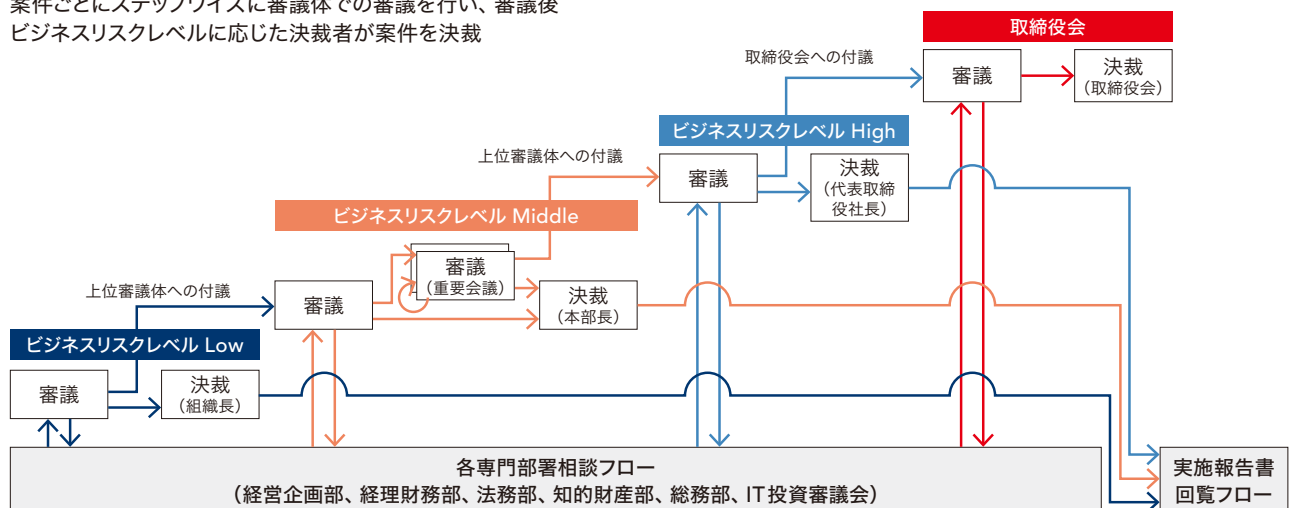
案件ごとにステップワイズに審議体での審議を行い、審議後
ビジネスリスクレベルに応じた決裁者が案件を決裁

取締役会

取締役会への付議

審議

決裁
（取締役会）

ビジネスリスクレベル High

上位審議体への付議

審議

決裁
（代表取締
役社長）

ビジネスリスクレベル Middle

審議
（重要会議）

上位審議体への付議

審議

決裁
（本部長）

ビジネスリスクレベル Low

審議

決裁
（組織長）

各専門部署相談フロー
（経営企画部、経理財務部、法務部、知的財産部、総務部、IT投資審議会）

実施報告書
回覧フロー